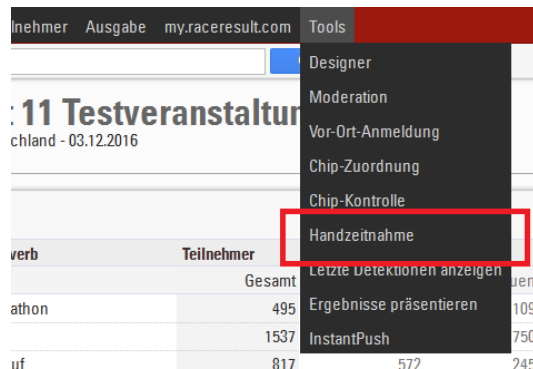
lnehmer Ausgabe my.raceresult.com Tools

: 11 Testveranstaltun
chland - 03.12.2016

verb | Teilnehmer
Gesamt
athon 495
1537
uf 817 572

Designer
Moderation
Vor-Ort-Anmeldung
Chip-Zuordnung
Chip-Kontrolle
Handzeitnahme
Letzte Detektionen anzeigen
Ergebnisse präsentieren
InstantPush